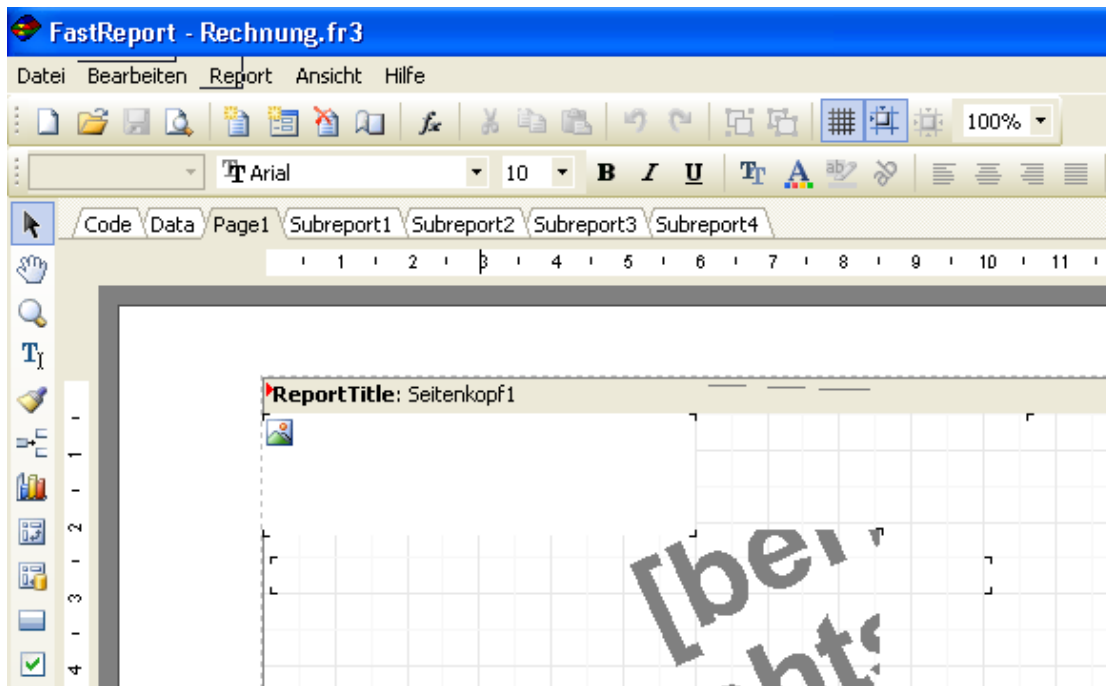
FastReport - Rechnung.fr3

Datei Bearbeiten Report Ansicht Hilfe

100%

Arial 10 B I U

Code Data Page1 Subreport1 Subreport2 Subreport3 Subreport4

1 2 3 4 5 6 7 8 9 10 11

1 2 3 4

ReportTitle: Seitenkopf1

[ber
hts